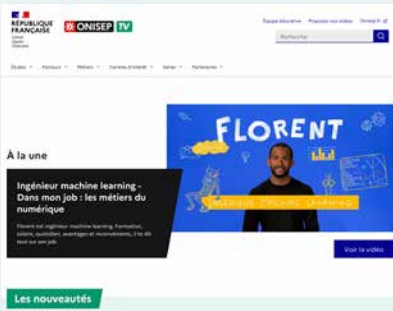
RÉPUBLIQUE FRANÇAISE
Liberté Égalité Fraternité

ONISEP TV

Équipe éducative Proposez vos vidéos Onisep.fr

Rechercher

Études Parcours Métiers Centres d'intérêt Séries Partenaires

À la une

FLORENT

Ingénieur machine learning

Ingénieur machine learning - Dans mon job : les métiers du numérique

Florent est ingénieur machine learning. Formation, salaire, quotidien, avantages et inconvénients, il te dit tout sur son job.

Voir la vidéo

Les nouveautés